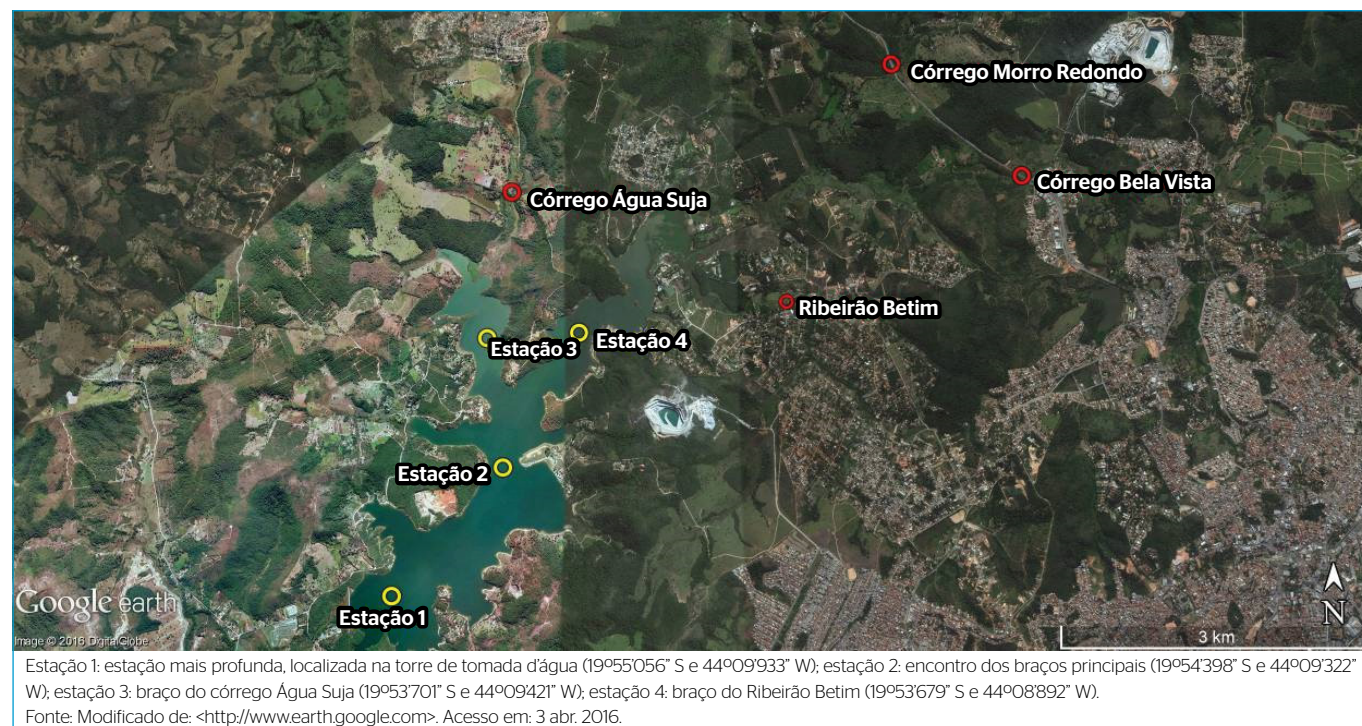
Córrego Morro Redondo
Córrego Bela Vista
Córrego Água Suja
Ribeirão Betim
Estação 3
Estação 4
Estação 2
Estação 1
Google earth
Image © 2016 DigitalGlobe
N
3 km

Estação 1: estação mais profunda, localizada na torre de tomada d'água (19º55'056" S e 44º09'933" W); estação 2: encontro dos braços principais (19º54'398" S e 44º09'322" W); estação 3: braço do córrego Água Suja (19º53'701" S e 44º09'421" W); estação 4: braço do Ribeirão Betim (19º53'679" S e 44º08'892" W).
Fonte: Modificado de: <http://www.earth.google.com>. Acesso em: 3 abr. 2016.